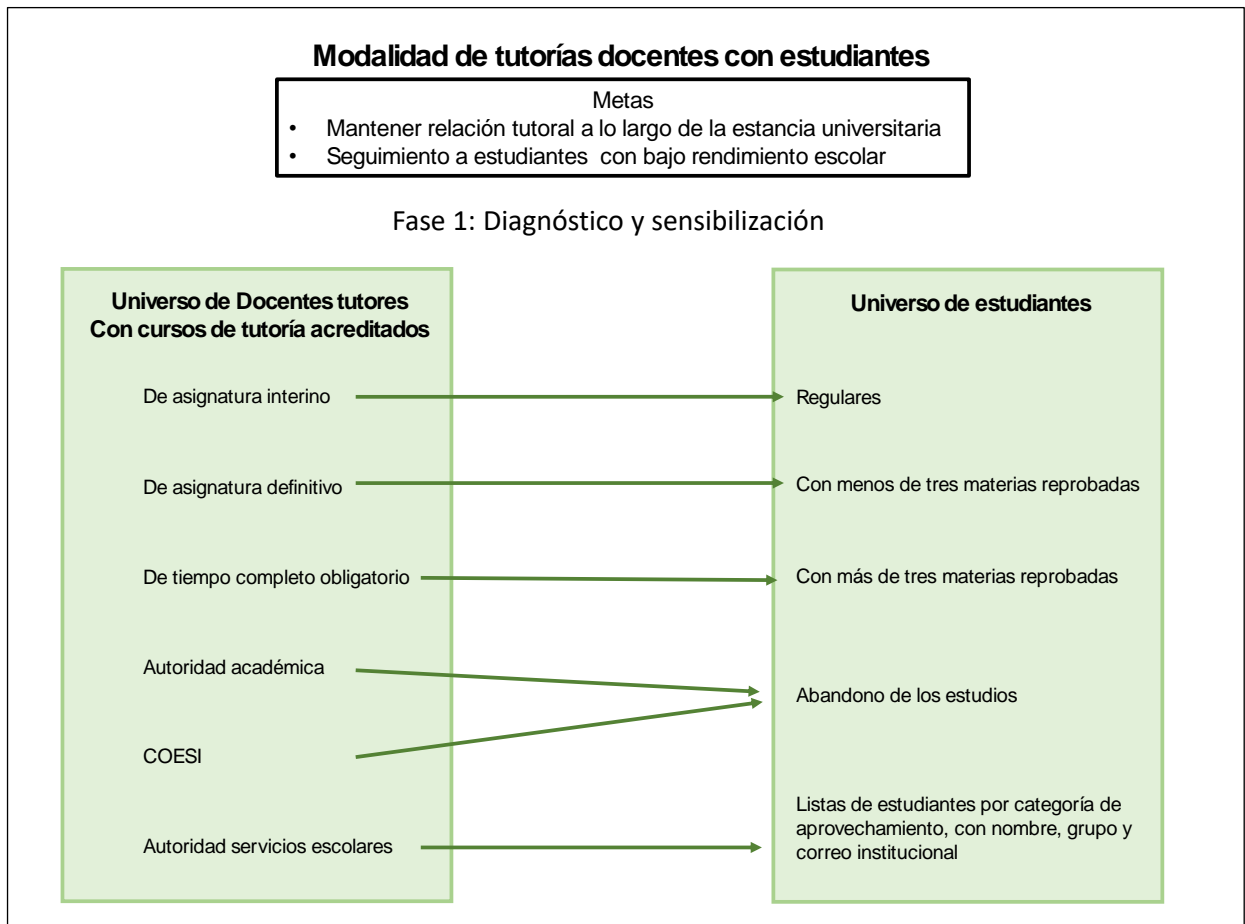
Modalidad de tutorías docentes con estudiantes

Metas
• Mantener relación tutoral a lo largo de la estancia universitaria
• Seguimiento a estudiantes con bajo rendimiento escolar

Fase 1: Diagnóstico y sensibilización

Universo de Docentes tutores
Con cursos de tutoría acreditados

De asignatura interino

De asignatura definitivo

De tiempo completo obligatorio

Autoridad académica

COESI

Autoridad servicios escolares

Universo de estudiantes

Regulares

Con menos de tres materias reprobadas

Con más de tres materias reprobadas

Abandono de los estudios

Listas de estudiantes por categoría de aprovechamiento, con nombre, grupo y correo institucional